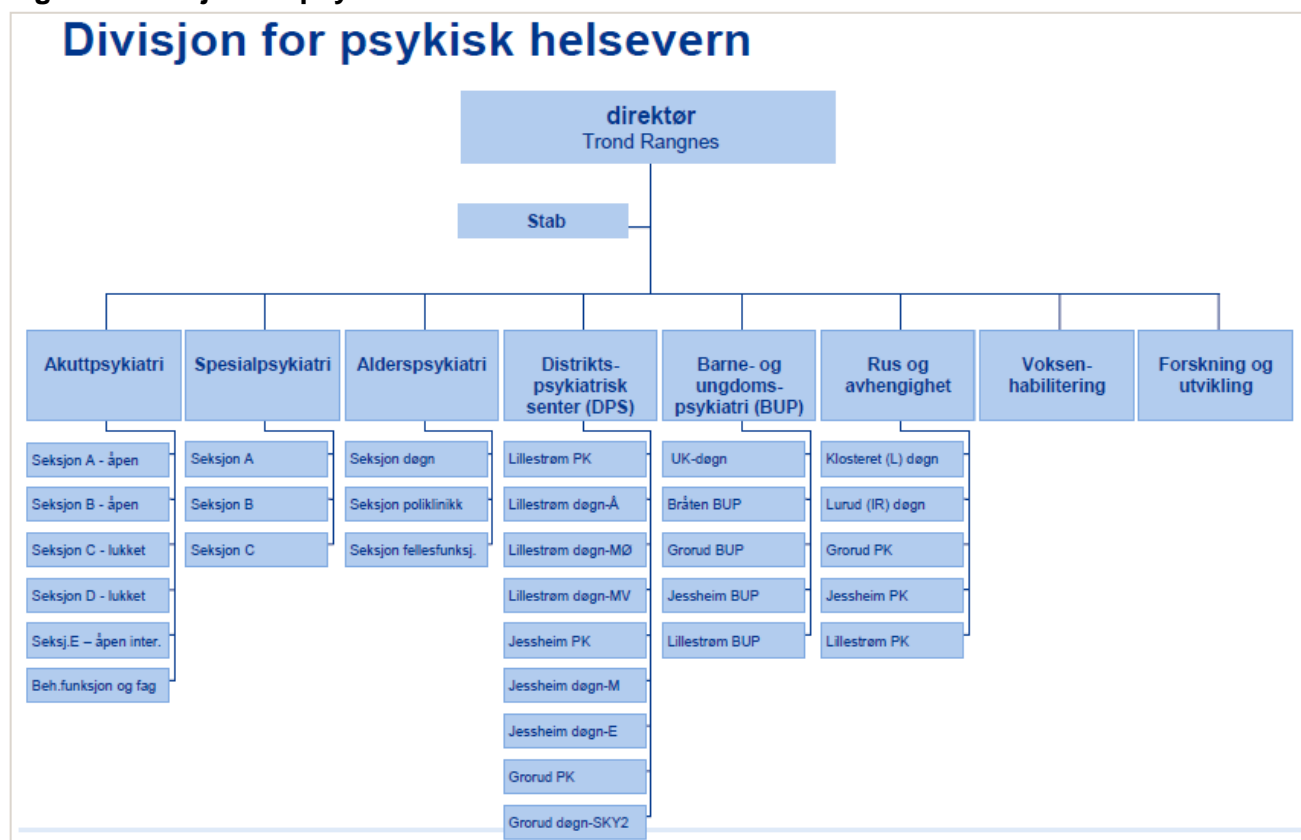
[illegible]

Divisjon for psykisk helsevern

direktør
Trond Rangnes

Stab

Akuttpsykiatri

Seksjon A - åpen

Seksjon B - åpen

Seksjon C - lukket

Seksjon D - lukket

Seksj.E – åpen inter.

Beh.funksjon og fag

Spesialpsykiatri

Seksjon A

Seksjon B

Seksjon C

Alderspsykiatri

Seksjon døgn

Seksjon poliklinikk

Seksjon fellesfunksj.

Distrikts-psykiatrisk senter (DPS)

Lillestrøm PK

Lillestrøm døgn-Å

Lillestrøm døgn-MØ

Lillestrøm døgn-MV

Jessheim PK

Jessheim døgn-M

Jessheim døgn-E

Grorud PK

Grorud døgn-SKY2

Barne- og ungdoms-psykiatri (BUP)

UK-døgn

Bråten BUP

Grorud BUP

Jessheim BUP

Lillestrøm BUP

Rus og avhengighet

Klosteret (L) døgn

Lurud (IR) døgn

Grorud PK

Jessheim PK

Lillestrøm PK

Voksen-habilitering

Forskning og utvikling